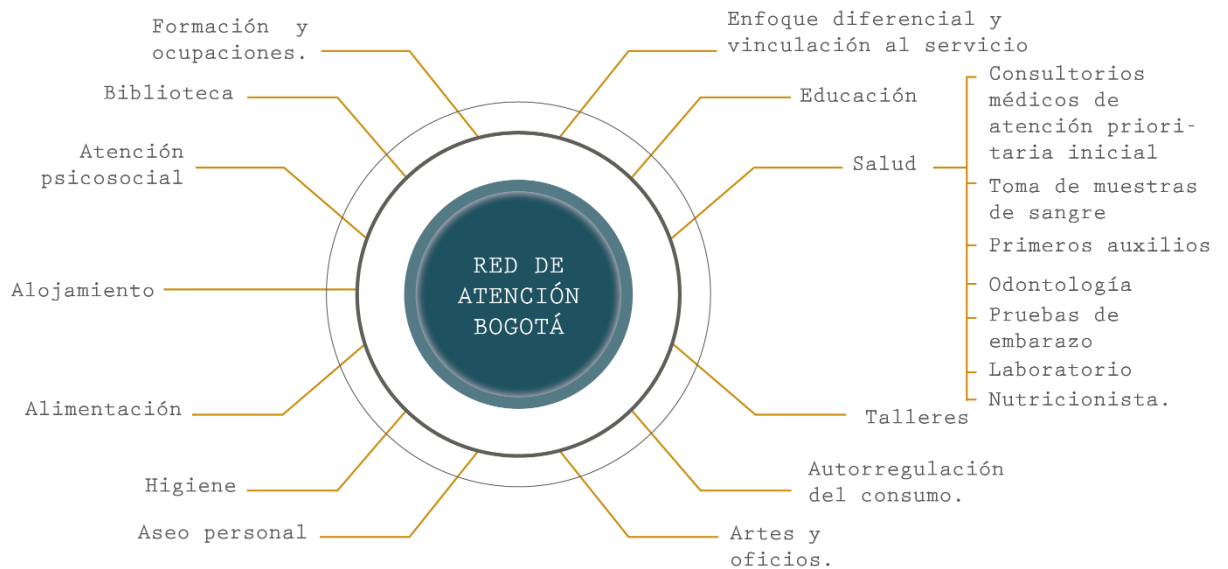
RED DE ATENCIÓN BOGOTÁ

Formación y ocupaciones.

Biblioteca

Atención psicosocial

Alojamiento

Alimentación

Higiene

Aseo personal

Enfoque diferencial y vinculación al servicio

Educación

Salud

Consultorios médicos de atención prioritaria inicial

Toma de muestras de sangre

Primeros auxilios

Odontología

Pruebas de embarazo

Laboratorio

Nutricionista.

Talleres

Autorregulación del consumo.

Artes y oficios.